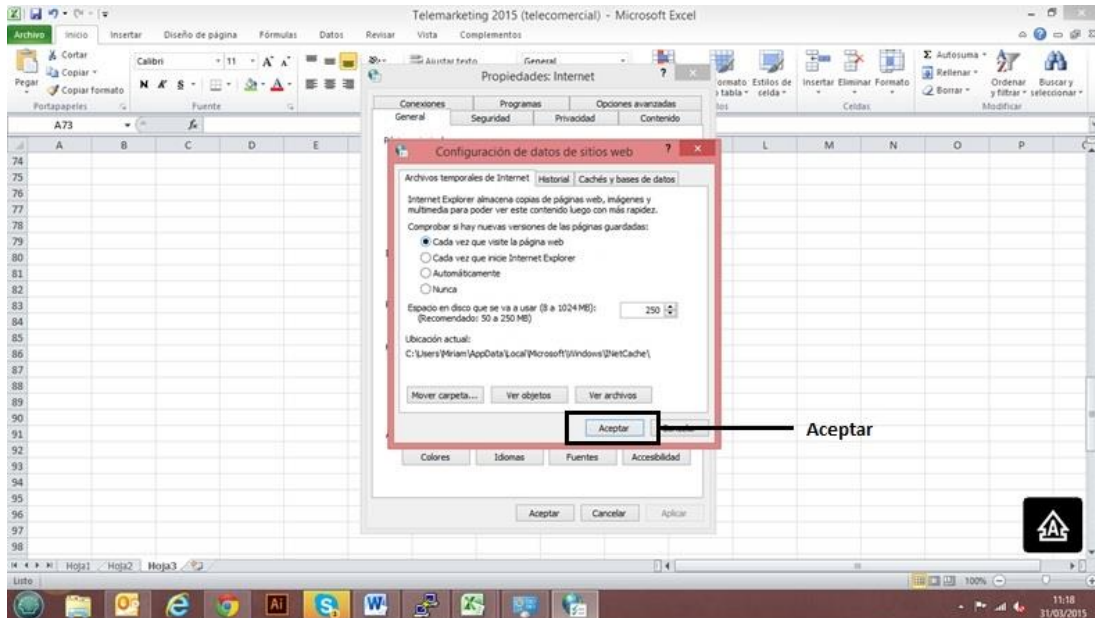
Telemarketing 2015 (telecomercial) - Microsoft Excel

Archivo Inicio Insertar Diseño de página Fórmulas Datos Revisar Vista Complementos

Cortar
Copiar
Copiar formato
Pegar
Portapapeles
Calibri 11
N K S
Fuente
Ajustar texto
General
Formato Estilos de tabla celda
Insertar Eliminar Formato
Celdas
Autosuma
Rellenar
Borrar
Ordenar y filtrar
Buscar y seleccionar
Modificar

A73

A B C D E L M N O P

74
75
76
77
78
79
80
81
82
83
84
85
86
87
88
89
90
91
92
93
94
95
96
97
98

Propiedades: Internet

Conexiones Programas Opciones avanzadas
General Seguridad Privacidad Contenido

Configuración de datos de sitios web

Archivos temporales de Internet Historial Cachés y bases de datos

Internet Explorer almacena copias de páginas web, imágenes y multimedia para poder ver este contenido luego con más rapidez.

Comprobar si hay nuevas versiones de las páginas guardadas:
Cada vez que visite la página web
Cada vez que inicie Internet Explorer
Automáticamente
Nunca

Espacio en disco que se va a usar (8 a 1024 MB): (Recomendado: 50 a 250 MB)
250

Ubicación actual:
C:\Users\Miriam\AppData\Local\Microsoft\Windows\INetCache\

Mover carpeta... Ver objetos Ver archivos

Aceptar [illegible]

Aceptar

Colores Idiomas Fuentes Accesibilidad

Aceptar Cancelar Aplicar

Hoja1 Hoja2 Hoja3

Listo

100%

11:18
31/03/2015